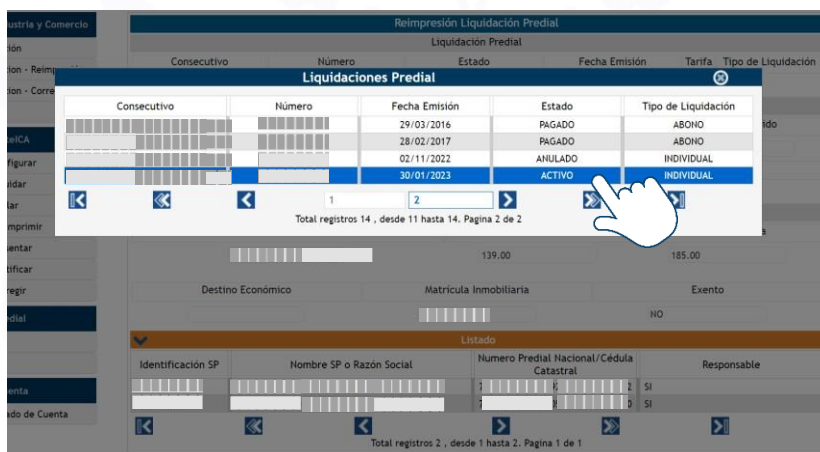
ustria y Comercio
ión
ción - Reimp
ción - Corre
elCA
figurar
uidar
lar
mprimir
entar
tificar
regir
dial
enta
ado de Cuenta

Reimpresión Liquidación Predial
Liquidación Predial
Consecutivo Número Estado Fecha Emisión Tarifa Tipo de Liquidación

Liquidaciones Predial

| Consecutivo | Número | Fecha Emisión | Estado | Tipo de Liquidación |
|---|---|---|---|---|
| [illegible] | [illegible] | 29/03/2016 | PAGADO | ABONO |
| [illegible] | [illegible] | 28/02/2017 | PAGADO | ABONO |
| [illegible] | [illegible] | 02/11/2022 | ANULADO | INDIVIDUAL |
| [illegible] | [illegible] | 30/01/2023 | ACTIVO | INDIVIDUAL |

1 2
Total registros 14 , desde 11 hasta 14. Pagina 2 de 2

ido
a
139.00 185.00
Destino Económico Matricula Inmobiliaria Exento
NO
Listado

| Identificación SP | Nombre SP o Razón Social | Numero Predial Nacional/Cédula Catastral | Responsable |
|---|---|---|---|
| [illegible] | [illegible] | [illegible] | SI |
| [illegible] | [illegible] | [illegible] | SI |

Total registros 2 , desde 1 hasta 2. Pagina 1 de 1